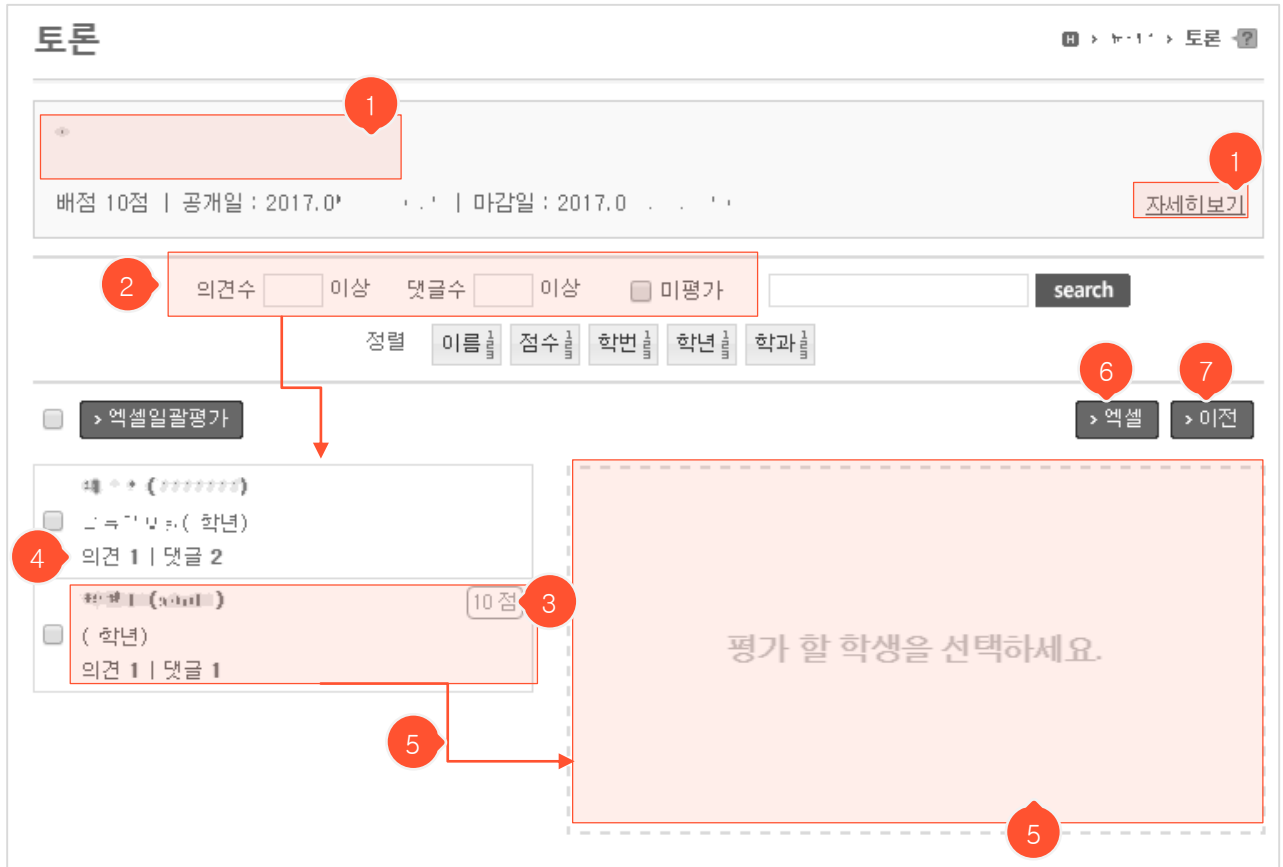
토론

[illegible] › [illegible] › 토론 ?

1

1

배점 10점 | 공개일 : 2017.0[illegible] | 마감일 : 2017.0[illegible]

자세히보기

2

의견수 이상 댓글수 이상 미평가

search

정렬 이름 점수 학번 학년 학과

6 7

› 엑셀일괄평가

› 엑셀 › 이전

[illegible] ([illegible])

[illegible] ( 학년)

4

의견 1 | 댓글 2

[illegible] ([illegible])

10 점

3

( 학년)

의견 1 | 댓글 1

평가 할 학생을 선택하세요.

5

5